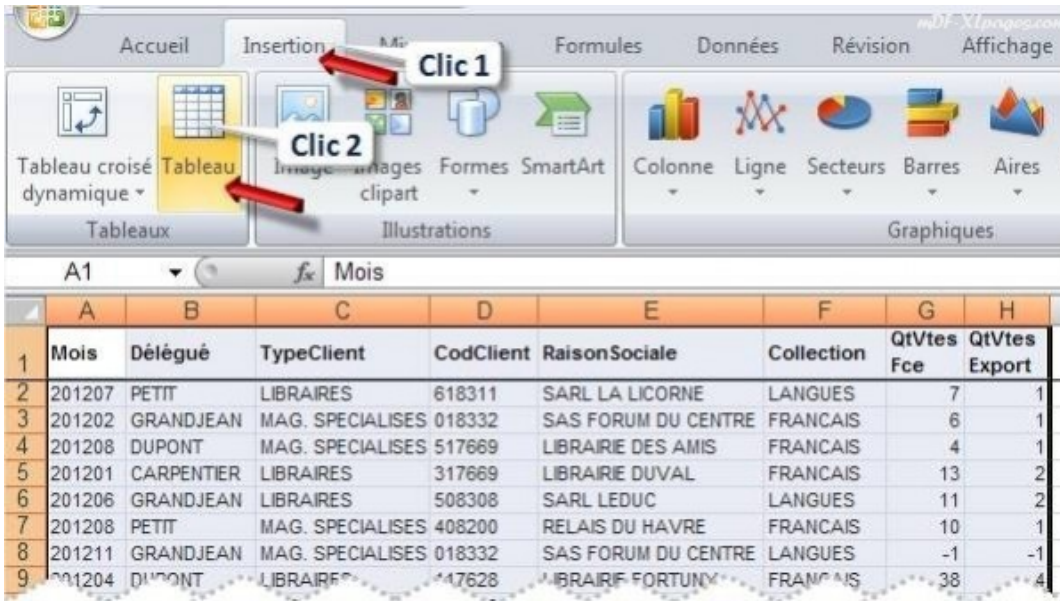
mDF XLpages.com

Accueil Insertion Mi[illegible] Formules Données Révision Affichage

Clic 1

Clic 2

Tableau croisé dynamique Tableau Image Images clipart Formes SmartArt Colonne Ligne Secteurs Barres Aires

Tableaux Illustrations Graphiques

A1 $f_x$ Mois

| | A | B | C | D | E | F | G | H |
|---|---|---|---|---|---|---|---|---|
| 1 | Mois | Délégué | TypeClient | CodClient | RaisonSociale | Collection | QtVtes Fce | QtVtes Export |
| 2 | 201207 | PETIT | LIBRAIRES | 618311 | SARL LA LICORNE | LANGUES | 7 | 1 |
| 3 | 201202 | GRANDJEAN | MAG. SPECIALISES | 018332 | SAS FORUM DU CENTRE | FRANCAIS | 6 | 1 |
| 4 | 201208 | DUPONT | MAG. SPECIALISES | 517669 | LIBRAIRIE DES AMIS | FRANCAIS | 4 | 1 |
| 5 | 201201 | CARPENTIER | LIBRAIRES | 317669 | LIBRAIRIE DUVAL | FRANCAIS | 13 | 2 |
| 6 | 201206 | GRANDJEAN | LIBRAIRES | 508308 | SARL LEDUC | LANGUES | 11 | 2 |
| 7 | 201208 | PETIT | MAG. SPECIALISES | 408200 | RELAIS DU HAVRE | FRANCAIS | 10 | 1 |
| 8 | 201211 | GRANDJEAN | MAG. SPECIALISES | 018332 | SAS FORUM DU CENTRE | LANGUES | -1 | -1 |
| 9 | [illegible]1204 | D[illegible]ONT | LIBRAIRE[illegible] | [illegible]7628 | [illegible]IBRAIRIE FORTUN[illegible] | FRAN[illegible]IS | 38 | 4 |